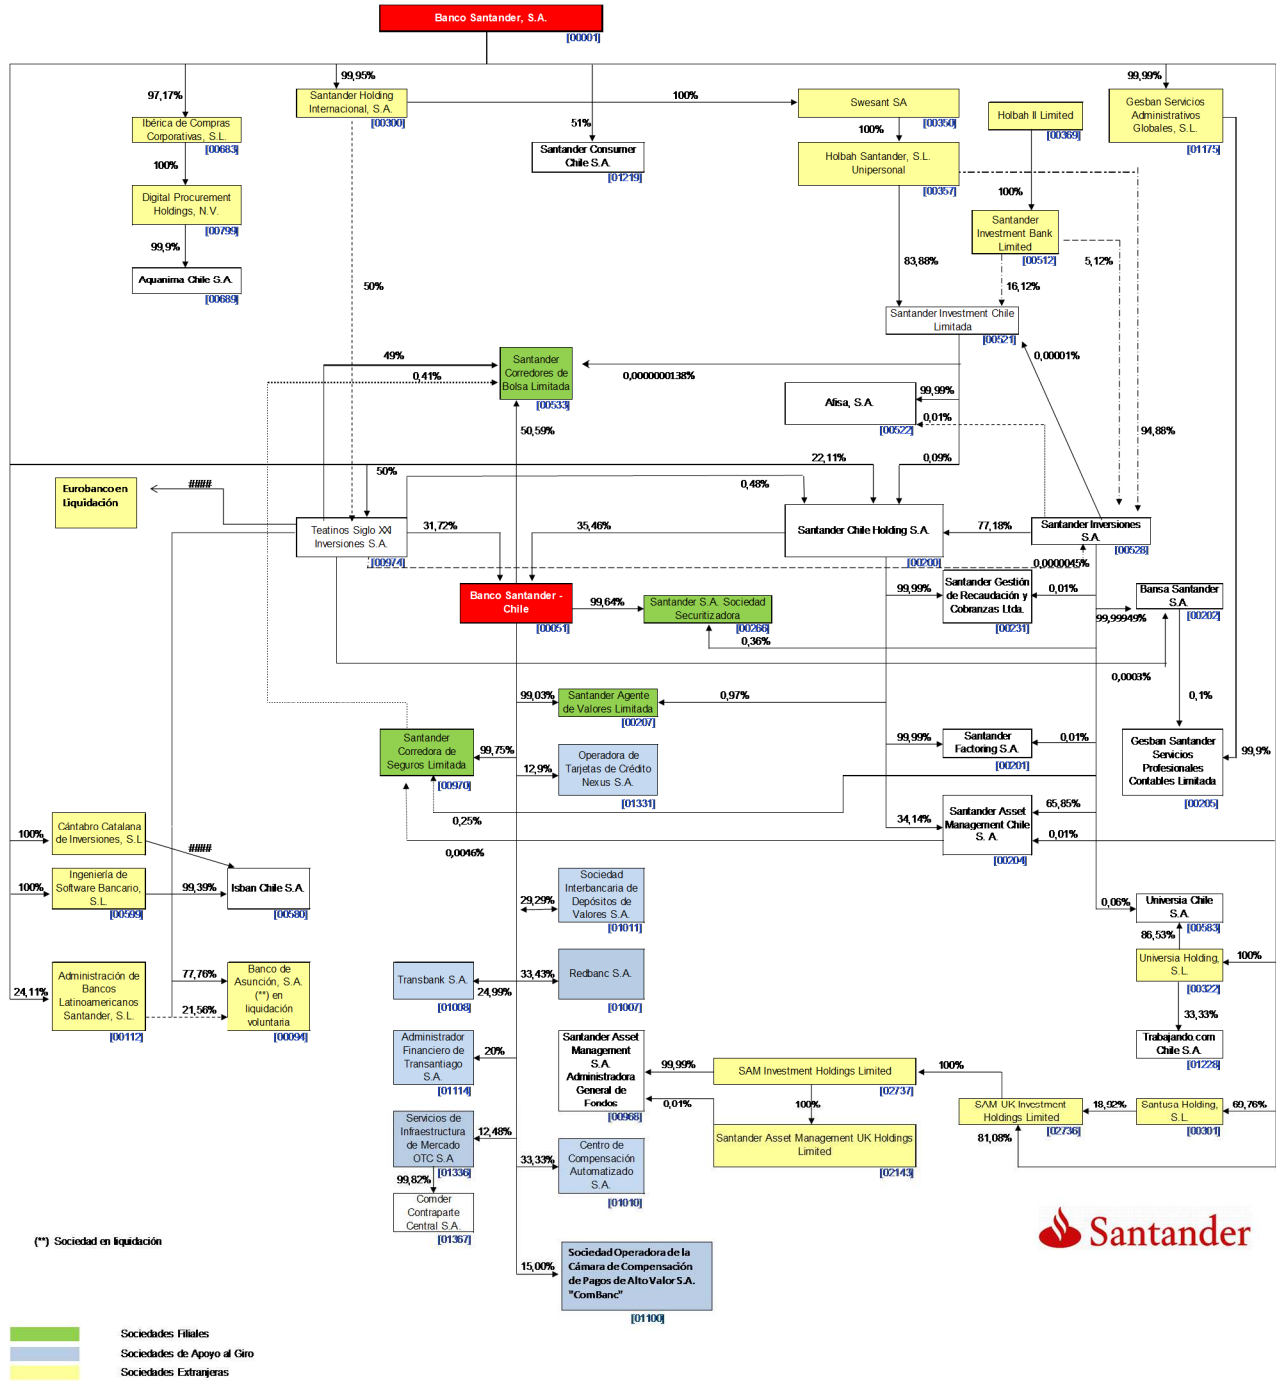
Banco Santander, S.A.
[00001]

97,17%
Ibérica de Compras Corporativas, S.L.
[00683]
100%
Digital Procurement Holdings, N.V.
[00799]
99,9%
Aquanima Chile S.A.
[00689]

99,95%
Santander Holding Internacional, S.A.
[00300]

51%
Santander Consumer Chile S.A.
[01219]

100%
Swesant SA
[00350]
100%
Holbah Santander, S.L. Unipersonal
[00357]

Holbah II Limited
[00369]
100%
Santander Investment Bank Limited
[00512]

99,99%
Gesban Servicios Administrativos Globales, S.L.
[01175]

83,88%
16,12%
5,12%
Santander Investment Chile Limitada
[00521]

50%
49%
0,41%
Santander Corredores de Bolsa Limitada
[00533]
0,0000000138%
0,00001%
Afisa, S.A.
[00522]
99,99%
0,01%
94,88%
50,59%
22,11%
0,09%

50%
Eurobanco en liquidación
####
Teatinos Siglo XXI Inversiones S.A.
[00974]
31,72%
0,48%
35,46%
Santander Chile Holding S.A.
[00200]
77,18%
Santander Inversiones S.A.
[00528]
0,0000045%

Banco Santander - Chile
[00051]
99,64%
Santander S.A. Sociedad Securitizadora
[00266]
0,36%
99,99%
Santander Gestión de Recaudación y Cobranzas Ltda.
[00231]
0,01%
Bansa Santander S.A.
[00202]
99,99949%
0,0003%
0,1%

99,03%
Santander Agente de Valores Limitada
[00207]
0,97%
Santander Corredora de Seguros Limitada
[00970]
99,75%
12,9%
Operadora de Tarjetas de Crédito Nexus S.A.
[01331]
99,99%
Santander Factoring S.A.
[00201]
0,01%
Gesban Santander Servicios Profesionales Contables Limitada
[00205]
99,9%
0,25%
65,85%
34,14%
Santander Asset Management Chile S.A.
[00204]
0,01%
0,0046%

100%
Cántabro Catalana de Inversiones, S.L.
####
100%
Ingeniería de Software Bancario, S.L.
[00599]
99,39%
Isban Chile S.A.
[00580]
Sociedad Interbancaria de Depósitos de Valores S.A.
[01011]
29,29%
0,06%
Universia Chile S.A.
[00583]
86,53%
Universia Holding, S.L.
[00322]
100%
33,33%
Trabajando.com Chile S.A.
[01228]

24,11%
Administración de Bancos Latinoamericanos Santander, S.L.
[00112]
77,76%
21,56%
Banco de Asunción, S.A. (**) en liquidación voluntaria
[00094]
Transbank S.A.
[01008]
24,99%
33,43%
Redbanc S.A.
[01007]

Administrador Financiero de Transantiago S.A.
[01114]
20%
Santander Asset Management S.A. Administradora General de Fondos
[00968]
99,99%
0,01%
SAM Investment Holdings Limited
[02737]
100%
100%
Santander Asset Management UK Holdings Limited
[02143]
SAM UK Investment Holdings Limited
[02736]
81,08%
18,92%
Santusa Holding, S.L.
[00301]
69,76%

Servicios de Infraestructura de Mercado OTC S.A.
[01336]
12,48%
33,33%
Centro de Compensación Automatizado S.A.
[01010]
99,82%
Comder Contraparte Central S.A.
[01367]

(**) Sociedad en liquidación

15,00%
Sociedad Operadora de la Cámara de Compensación de Pagos de Alto Valor S.A. "ComBanc"
[01100]

Santander

Sociedades Filiales
Sociedades de Apoyo al Giro
Sociedades Extranjeras